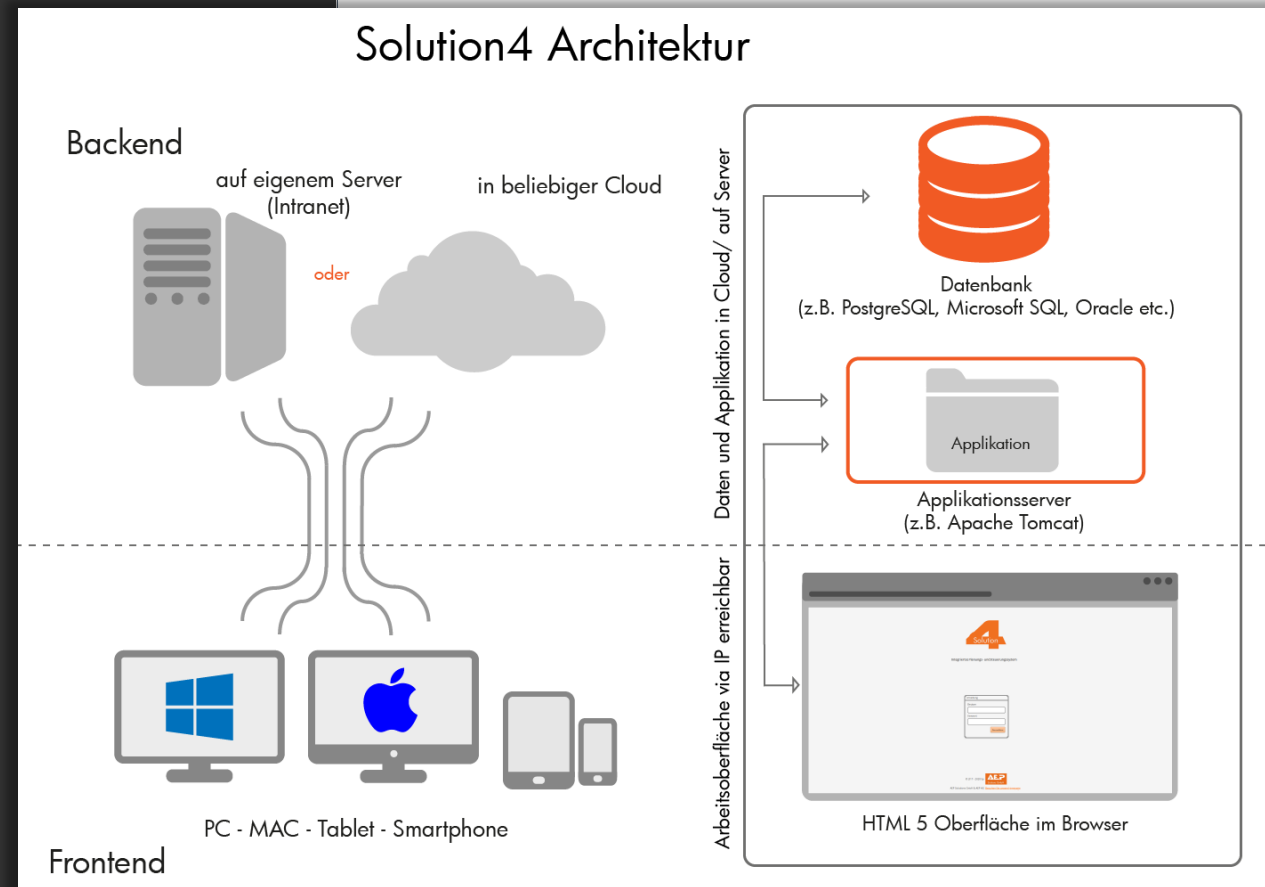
Solution4 Architektur

Backend

auf eigenem Server (Intranet)

oder

in beliebiger Cloud

Daten und Applikation in Cloud/ auf Server

Datenbank
(z.B. PostgreSQL, Microsoft SQL, Oracle etc.)

Applikation

Applikationsserver
(z.B. Apache Tomcat)

Arbeitsoberfläche via IP erreichbar

Solution 4

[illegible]

HTML 5 Oberfläche im Browser

PC - MAC - Tablet - Smartphone

Frontend